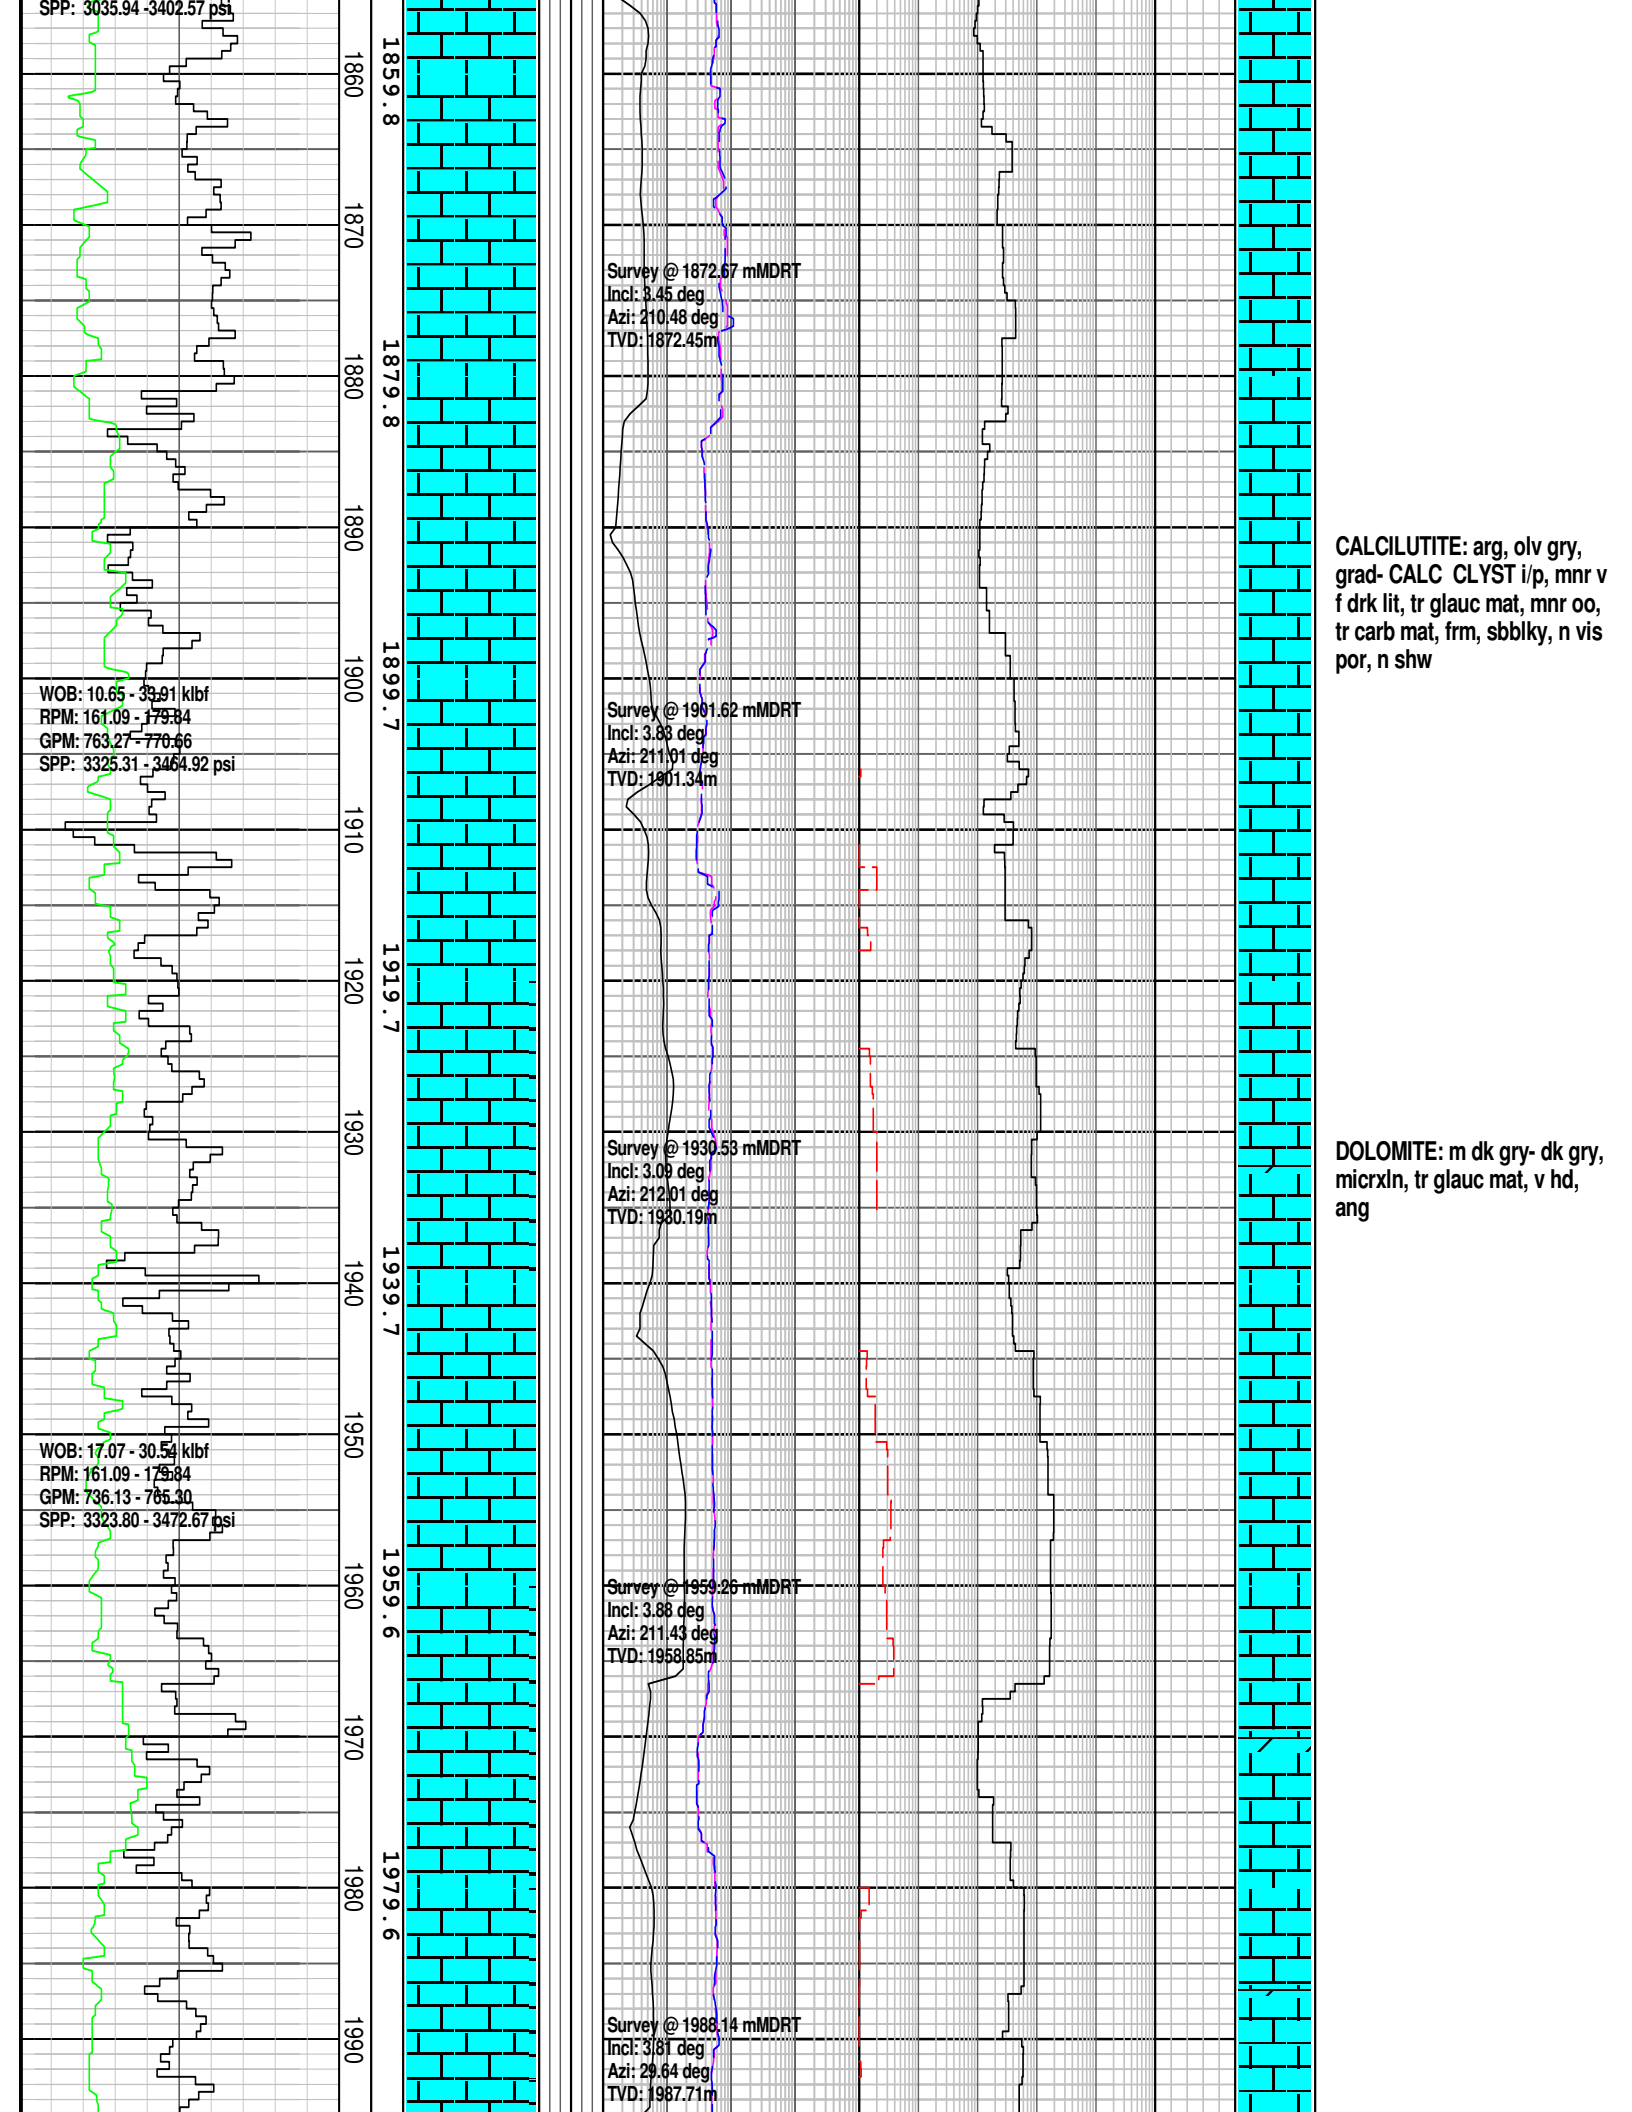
SPP: 3035.94 -3402.57 psi

1860
1870
1880
1890
1900
1910
1920
1930
1940
1950
1960
1970
1980
1990

1859.8
1879.8
1899.7
1919.7
1939.7
1959.6
1979.6

WOB: 10.65 - 33.91 klbf
RPM: 161.09 - 179.84
GPM: 763.27 - 770.66
SPP: 3325.31 - 3464.92 psi

WOB: 17.07 - 30.54 klbf
RPM: 161.09 - 179.84
GPM: 736.13 - 765.30
SPP: 3323.80 - 3472.67 psi

Survey @ 1872.67 mMDRT
Incl: 3.45 deg
Azi: 210.48 deg
TVD: 1872.45m

Survey @ 1901.62 mMDRT
Incl: 3.83 deg
Azi: 211.01 deg
TVD: 1901.34m

Survey @ 1930.53 mMDRT
Incl: 3.09 deg
Azi: 212.01 deg
TVD: 1930.19m

Survey @ 1959.26 mMDRT
Incl: 3.88 deg
Azi: 211.43 deg
TVD: 1958.85m

Survey @ 1988.14 mMDRT
Incl: 3.81 deg
Azi: 29.64 deg
TVD: 1987.71m

CALCILUTITE: arg, olv gry, grad- CALC CLYST i/p, mnr v f drk lit, tr glauc mat, mnr oo, tr carb mat, frm, sbblky, n vis por, n shw

DOLOMITE: m dk gry- dk gry, micrxln, tr glauc mat, v hd, ang